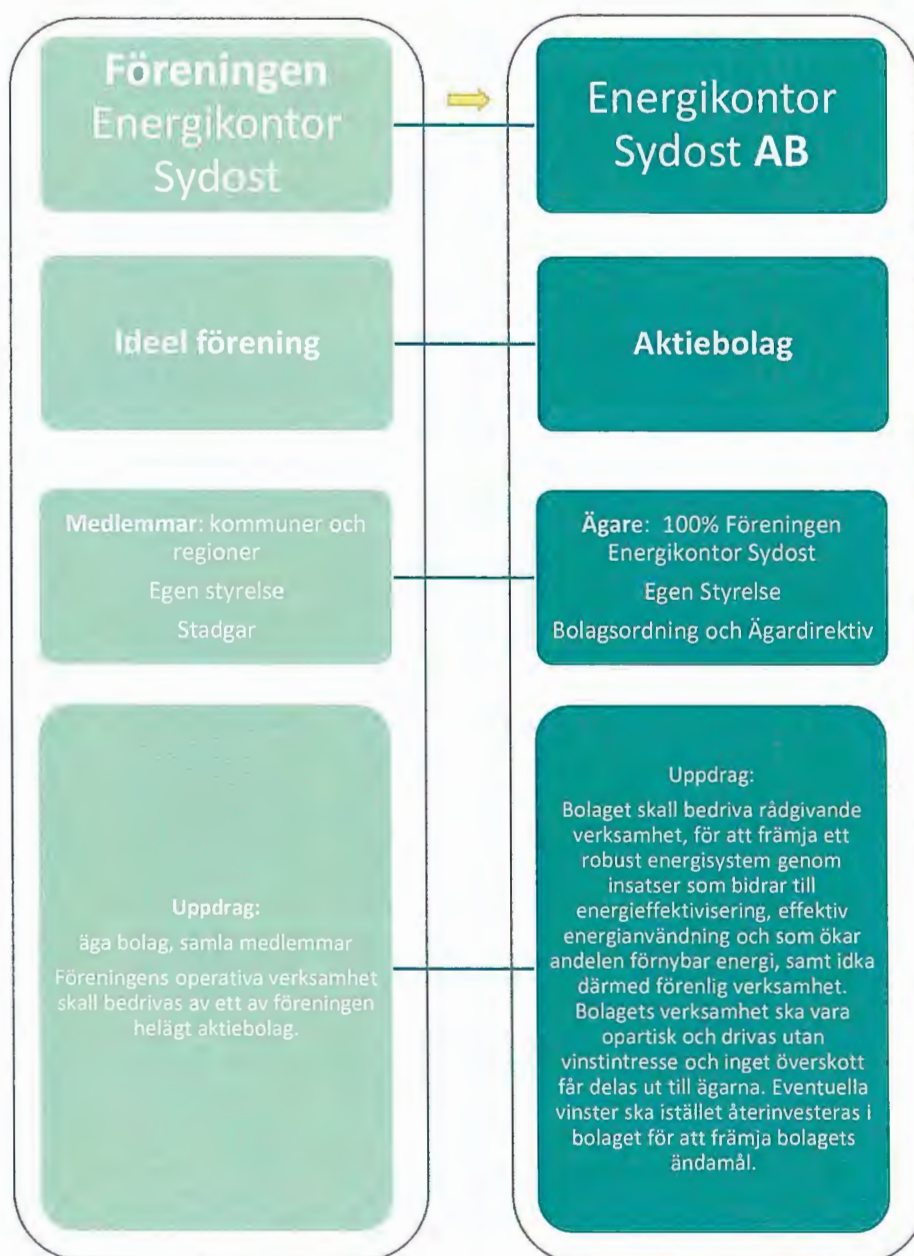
Föreningen Energikontor Sydost

Energikontor Sydost AB

Ideel förening

Aktiebolag

Medlemmar: kommuner och regioner

Egen styrelse

Stadgar

Ägare: 100% Föreningen Energikontor Sydost

Egen Styrelse

Bolagsordning och Ägardirektiv

Uppdrag:

äga bolag, samla medlemmar

Föreningens operativa verksamhet skall bedrivas av ett av föreningen helägt aktiebolag.

Uppdrag:

Bolaget skall bedriva rådgivande verksamhet, för att främja ett robust energisystem genom insatser som bidrar till energieffektivisering, effektiv energianvändning och som ökar andelen förnybar energi, samt idka därmed förenlig verksamhet. Bolagets verksamhet ska vara opartisk och drivas utan vinstintresse och inget överskott får delas ut till ägarna. Eventuella vinster ska istället återinvesteras i bolaget för att främja bolagets ändamål.